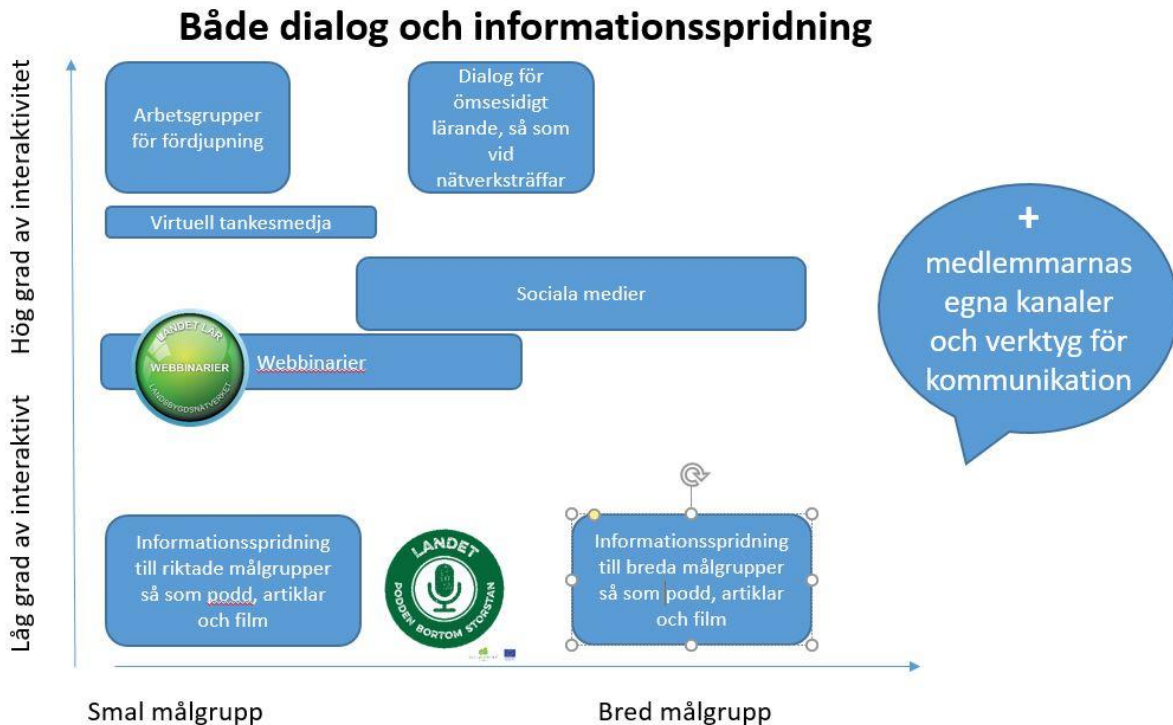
Både dialog och informationsspridning

Hög grad av interaktivitet

Låg grad av interaktivt

Arbetsgrupper för fördjupning

Dialog för ömsesidigt lärande, så som vid nätverksträffar

Virtuell tankesmedja

Sociala medier

LANDET LÄR
WEBBINARIER
LANDSBYGDSNÄTVERKET

Webbinarier

+ medlemmarnas egna kanaler och verktyg för kommunikation

Informationsspridning till riktade målgrupper så som podd, artiklar och film

LANDET
PODDEN BORTOM STORSTAN

Informationsspridning till breda målgrupper så som podd, artiklar och film

Smal målgrupp

Bred målgrupp